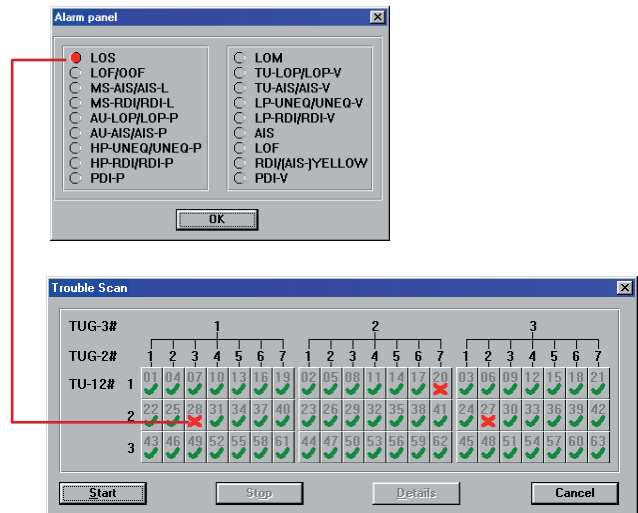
Alarm panel

LOS
LOF/OOF
MS-AIS/AIS-L
MS-RDI/RDI-L
AU-LOP/LOP-P
AU-AIS/AIS-P
HP-UNEQ/UNEQ-P
HP-RDI/RDI-P
PDI-P

LOM
TU-LOP/LOP-V
TU-AIS/AIS-V
LP-UNEQ/UNEQ-V
LP-RDI/RDI-V
AIS
LOF
RDI/(AIS-)YELLOW
PDI-V

OK

Trouble Scan

TUG-3# 1 2 3

TUG-2# 1 2 3 4 5 6 7 1 2 3 4 5 6 7 1 2 3 4 5 6 7

| TU-12# | | | | | | | | | | | | | | | | | | | | | |
|---|---|---|---|---|---|---|---|---|---|---|---|---|---|---|---|---|---|---|---|---|---|
| 1 | 01 | 04 | 07 | 10 | 13 | 16 | 19 | 02 | 05 | 08 | 11 | 14 | 17 | 20 | 03 | 06 | 09 | 12 | 15 | 18 | 21 |
| 2 | 22 | 25 | 28 | 31 | 34 | 37 | 40 | 23 | 26 | 29 | 32 | 35 | 38 | 41 | 24 | 27 | 30 | 33 | 36 | 39 | 42 |
| 3 | 43 | 46 | 49 | 52 | 55 | 58 | 61 | 44 | 47 | 50 | 53 | 56 | 59 | 62 | 45 | 48 | 51 | 54 | 57 | 60 | 63 |

Start Stop Details Cancel